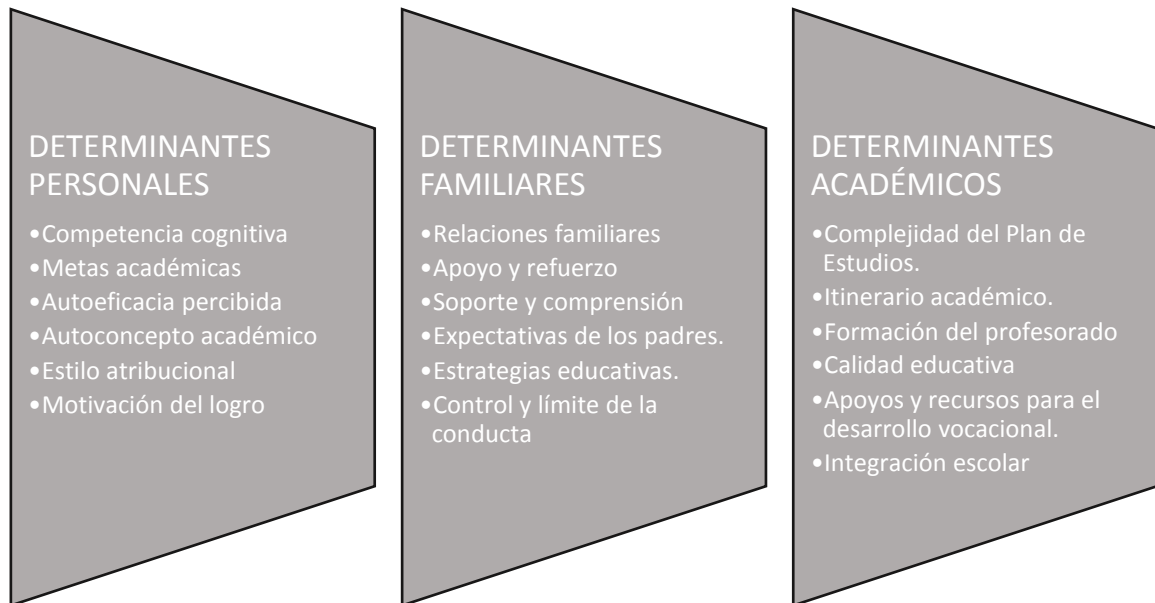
DETERMINANTES PERSONALES

•Competencia cognitiva
•Metas académicas
•Autoeficacia percibida
•Autoconcepto académico
•Estilo atribucional
•Motivación del logro

DETERMINANTES FAMILIARES

•Relaciones familiares
•Apoyo y refuerzo
•Soporte y comprensión
•Expectativas de los padres.
•Estrategias educativas.
•Control y límite de la conducta

DETERMINANTES ACADÉMICOS

•Complejidad del Plan de Estudios.
•Itinerario académico.
•Formación del profesorado
•Calidad educativa
•Apoyos y recursos para el desarrollo vocacional.
•Integración escolar